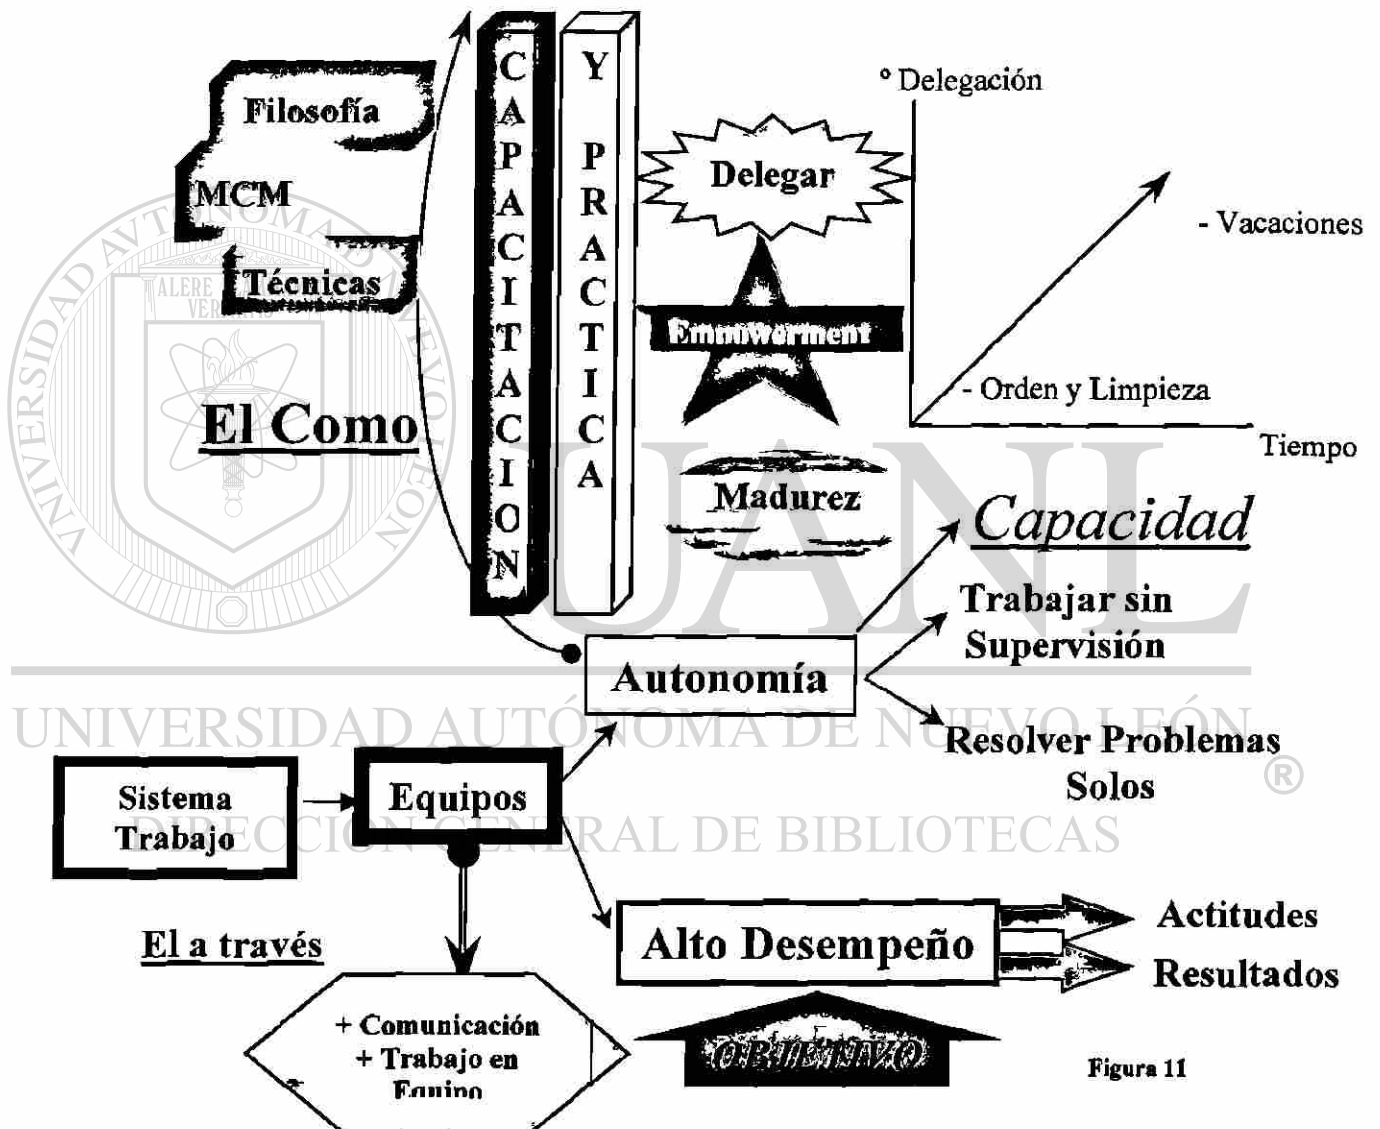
Filosofía

MCM

Técnicas

El Como

CAPACITACION

Y PRACTICA

Delegar

Emmwerment

Madurez

° Delegación

- Vacaciones

- Orden y Limpieza

Tiempo

Capacidad

Trabajar sin Supervisión

Autonomía

Resolver Problemas Solos

Sistema Trabajo

Equipos

El a través

+ Comunicación
+ Trabajo en Equipo

Alto Desempeño

Actitudes

Resultados

OBJETIVO

Figura 11

UNIVERSIDAD AUTÓNOMA DE NUEVO LEÓN ®

DIRECCIÓN GENERAL DE BIBLIOTECAS